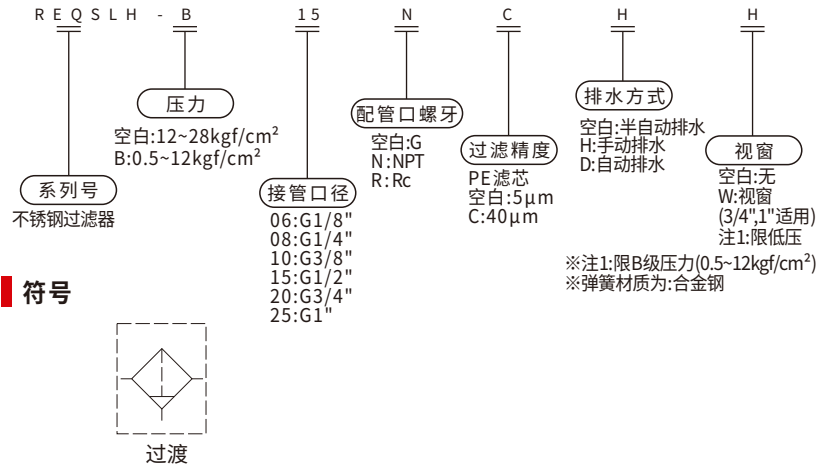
REQSLH - B 15 N C H H

压力
空白:12~28kgf/cm²
B:0.5~12kgf/cm²

系列号
不锈钢过滤器

接管口径
06:G1/8"
08:G1/4"
10:G3/8"
15:G1/2"
20:G3/4"
25:G1"

配管口螺牙
空白:G
N:NPT
R:Rc

过滤精度
PE滤芯
空白:5μm
C:40μm

排水方式
空白:半自动排水
H:手动排水
D:自动排水

视窗
空白:无
W:视窗
(3/4",1"适用)
注1:限低压

※注1:限B级压力(0.5~12kgf/cm²)
※弹簧材质为:合金钢

符号

过渡